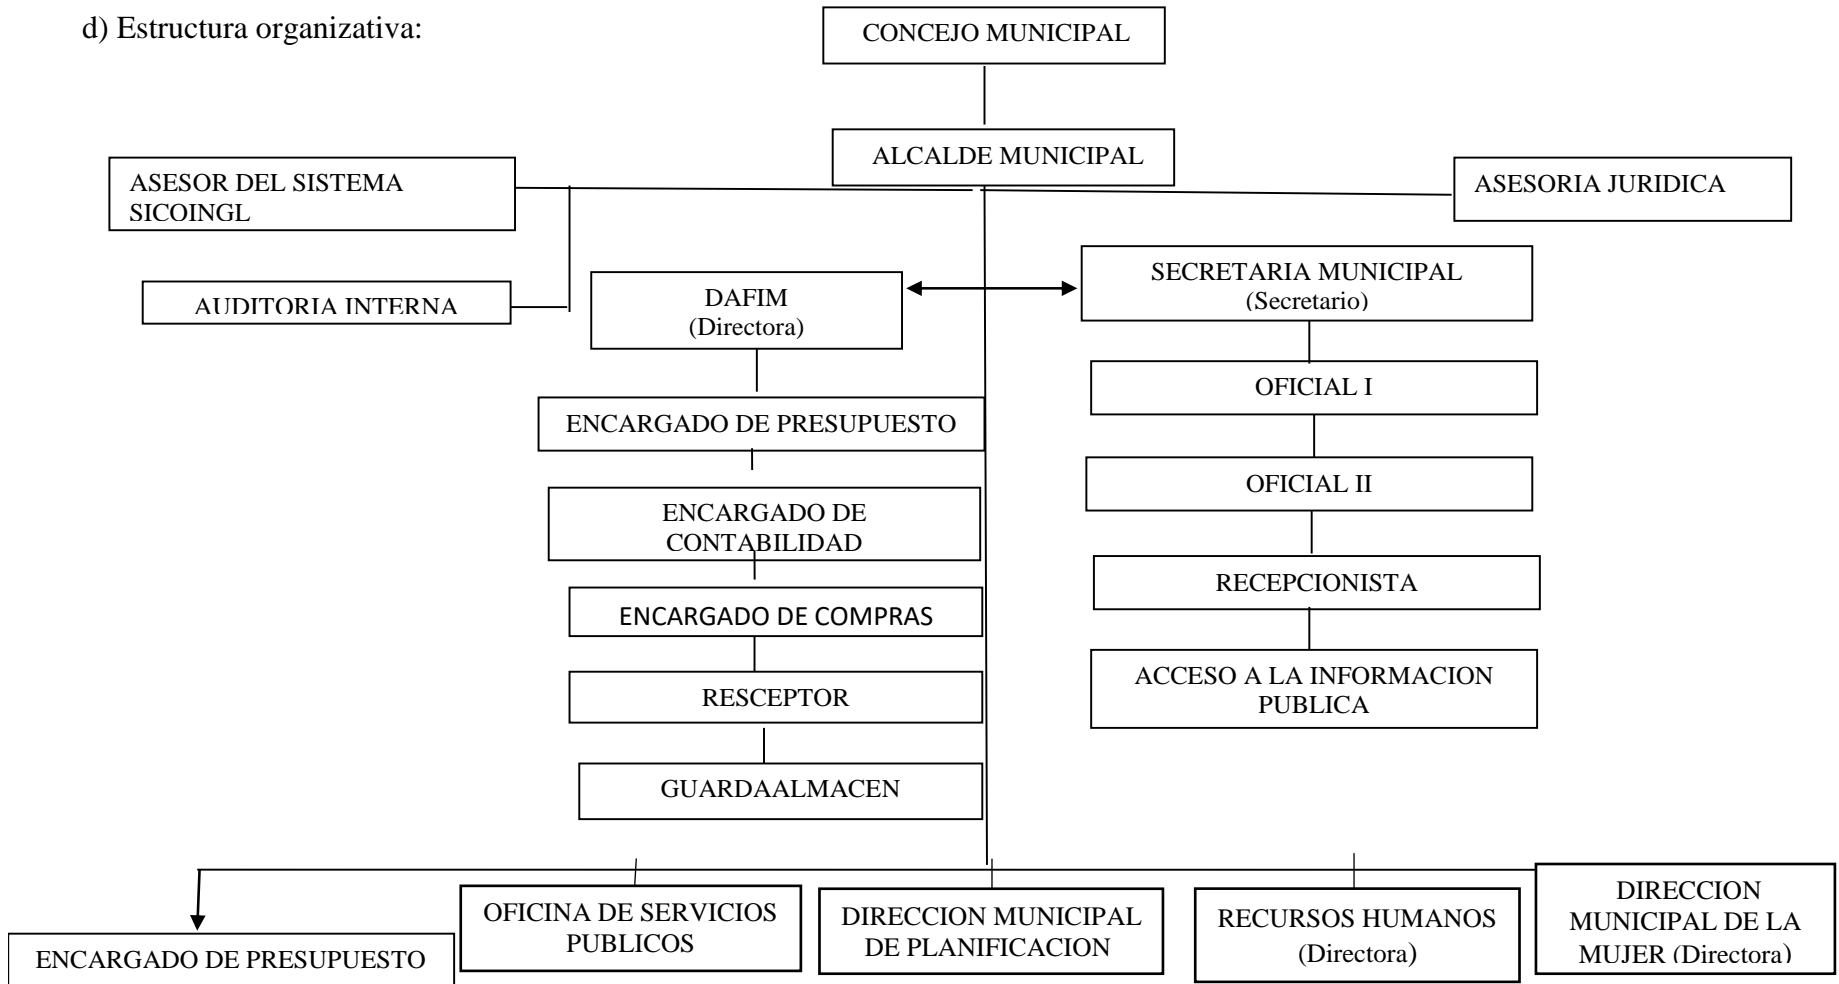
d) Estructura organizativa:

CONCEJO MUNICIPAL

ALCALDE MUNICIPAL

ASESOR DEL SISTEMA SICOINGL

ASESORIA JURIDICA

AUDITORIA INTERNA

DAFIM
(Directora)

SECRETARIA MUNICIPAL
(Secretario)

ENCARGADO DE PRESUPUESTO

ENCARGADO DE CONTABILIDAD

ENCARGADO DE COMPRAS

RESCEPTOR

GUARDAALMACEN

OFICIAL I

OFICIAL II

RECEPCIONISTA

ACCESO A LA INFORMACION PUBLICA

ENCARGADO DE PRESUPUESTO

OFICINA DE SERVICIOS PUBLICOS

DIRECCION MUNICIPAL DE PLANIFICACION

RECURSOS HUMANOS
(Directora)

DIRECCION MUNICIPAL DE LA MUJER (Directora)